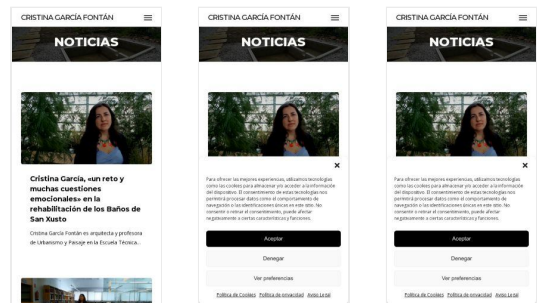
CRISTINA GARCÍA FONTÁN

NOTICIAS

Cristina García, «un reto y muchas cuestiones emocionales» en la rehabilitación de los Baños de San Xusto

Cristina García Fontán es arquitecta y profesora de Urbanismo y Paisaje en la Escuela Técnica...

CRISTINA GARCÍA FONTÁN

NOTICIAS

×

Para ofrecer las mejores experiencias, utilizamos tecnologías como las cookies para almacenar y/o acceder a la información del dispositivo. El consentimiento de estas tecnologías nos permitirá procesar datos como el comportamiento de navegación o las identificaciones únicas en este sitio. No consentir o retirar el consentimiento, puede afectar negativamente a ciertas características y funciones.

Aceptar

Denegar

Ver preferencias

Política de Cookies Política de privacidad Aviso Legal

CRISTINA GARCÍA FONTÁN

NOTICIAS

×

Para ofrecer las mejores experiencias, utilizamos tecnologías como las cookies para almacenar y/o acceder a la información del dispositivo. El consentimiento de estas tecnologías nos permitirá procesar datos como el comportamiento de navegación o las identificaciones únicas en este sitio. No consentir o retirar el consentimiento, puede afectar negativamente a ciertas características y funciones.

Aceptar

Denegar

Ver preferencias

Política de Cookies Política de privacidad Aviso Legal